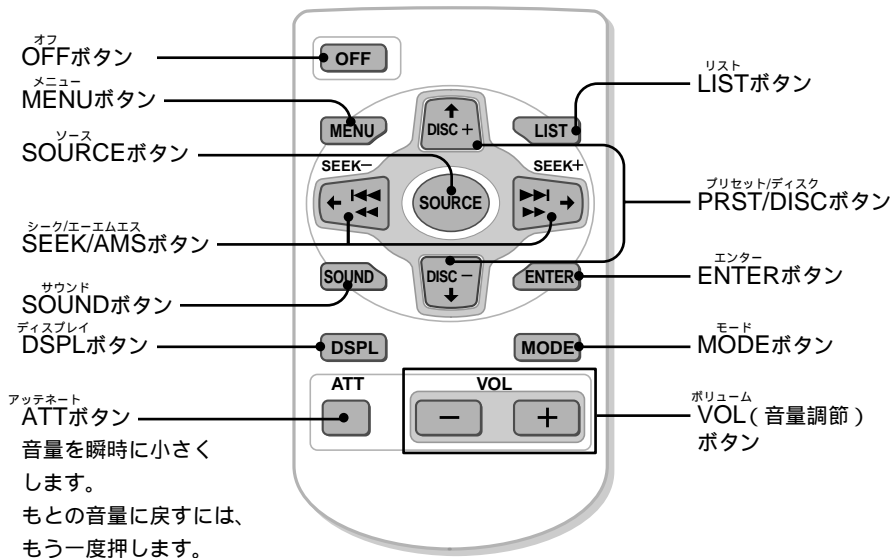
オフ
OFFボタン

メニュー
MENUボタン

ソース
SOURCEボタン

シーク/エーエムエス
SEEK/AMSボタン

サウンド
SOUNDボタン

ディスプレイ
DSPLボタン

アッテネート
ATTボタン
音量を瞬時に小さくします。
もとの音量に戻すには、もう一度押します。

OFF
MENU
DISC +
LIST
SEEK–
SEEK+
SOURCE
SOUND
DISC –
ENTER
DSPL
MODE
ATT
VOL
–
+

リスト
LISTボタン

プリセット/ディスク
PRST/DISCボタン

エンター
ENTERボタン

モード
MODEボタン

ボリューム
VOL（音量調節）ボタン